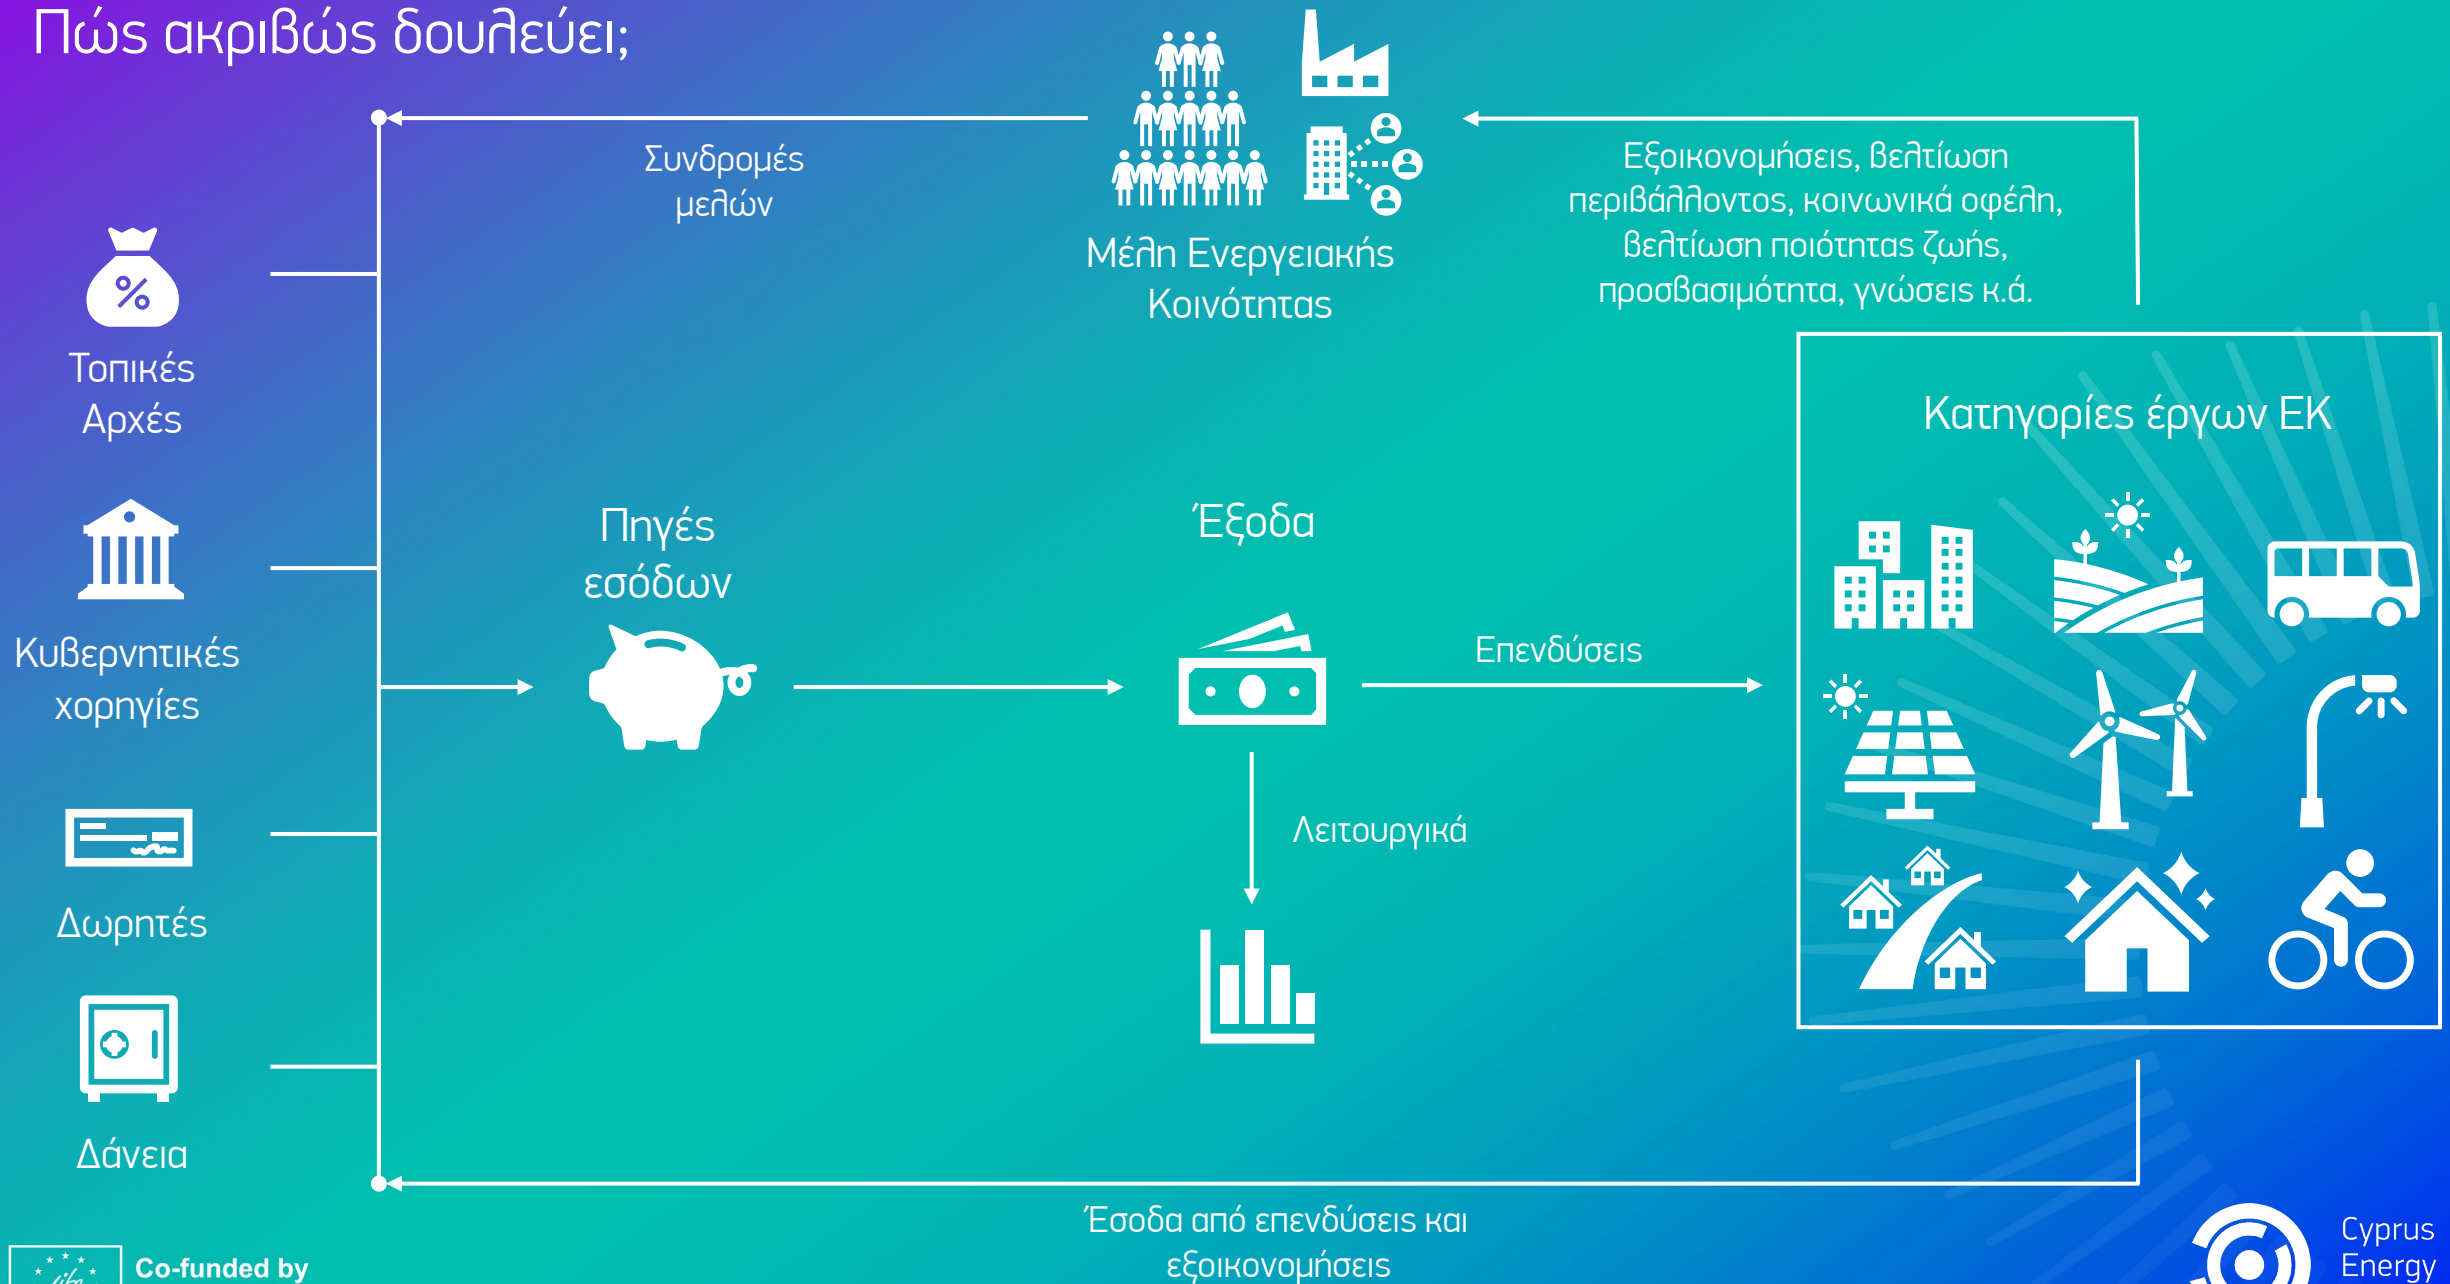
Πώς ακριβώς δουλεύει;

Συνδρομές μελών

Μέλη Ενεργειακής Κοινότητας

Εξοικονομήσεις, βελτίωση περιβάλλοντος, κοινωνικά οφέλη, βελτίωση ποιότητας ζωής, προσβασιμότητα, γνώσεις κ.ά.

Τοπικές Αρχές

Κυβερνητικές χορηγίες

Δωρητές

Δάνεια

Πηγές εσόδων

Έξοδα

Επενδύσεις

Λειτουργικά

Κατηγορίες έργων ΕΚ

Έσοδα από επενδύσεις και εξοικονομήσεις

Co-funded by

Cyprus Energy